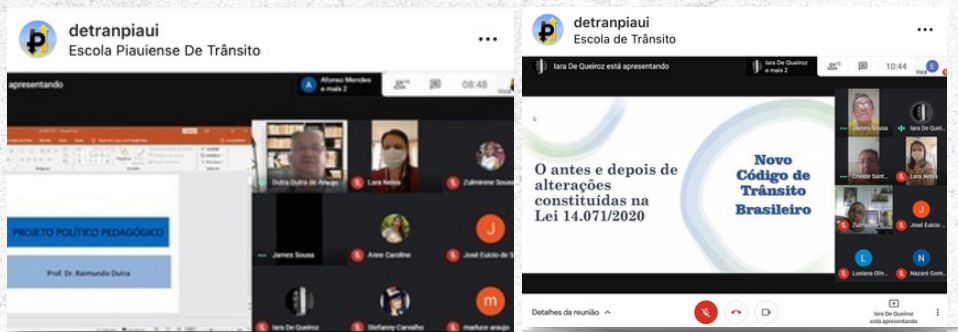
detranpiaui
Escola Piauiense De Trânsito

apresentando

Afonso Mendes e mais 2

08:48

PROJETO POLÍTICO PEDAGÓGICO

Prof. Dr. Raimundo Dutra

Dutra Dutra de Araujo

Lara Neiva

Zulmirene Sousa

James Sousa

Anne Caroline

José Eulcio de S

J

Iara De Queiroz

Stefanny Carvalho

marluce araujo

m

detranpiaui
Escola de Trânsito

Iara De Queiroz está apresentando

Iara De Queiroz e mais 2

10:44

O antes e depois de alterações constituídas na Lei 14.071/2020

Novo Código de Trânsito Brasileiro

James Sousa

Iara De Quei

Creide Sant

Lara Neiva

Zulmirene

J

José Eulcio

L

Luciana Oliv

N

Nazaré Gom

Detalhes da reunião

Iara De Queiroz está apresentando